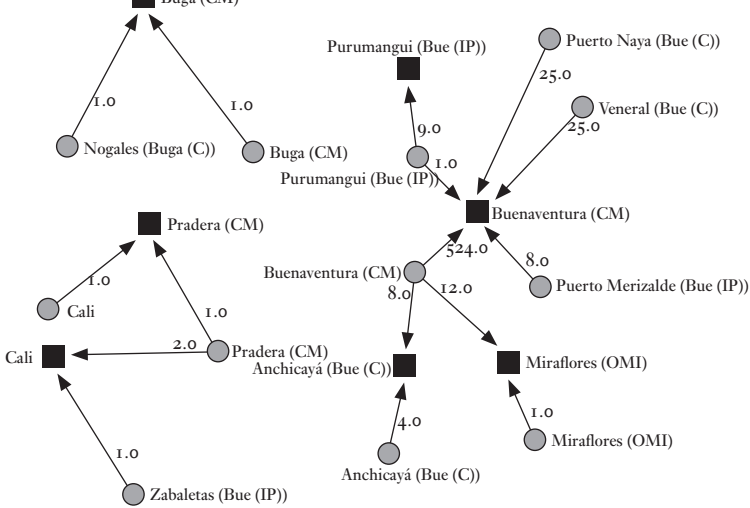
Buga (CM)

1.0

1.0

Nogales (Buga (C))

Buga (CM)

Purumangui (Bue (IP))

Puerto Naya (Bue (C))

25.0

Veneral (Bue (C))

25.0

9.0

1.0

Purumangui (Bue (IP))

Buenaventura (CM)

Pradera (CM)

524.0

8.0

Buenaventura (CM)

1.0

Puerto Merizalde (Bue (IP))

8.0

12.0

Cali

1.0

2.0

Cali

Pradera (CM)

Anchicayá (Bue (C))

Miraflores (OMI)

4.0

1.0

Miraflores (OMI)

1.0

Anchicayá (Bue (C))

Zabaletas (Bue (IP))